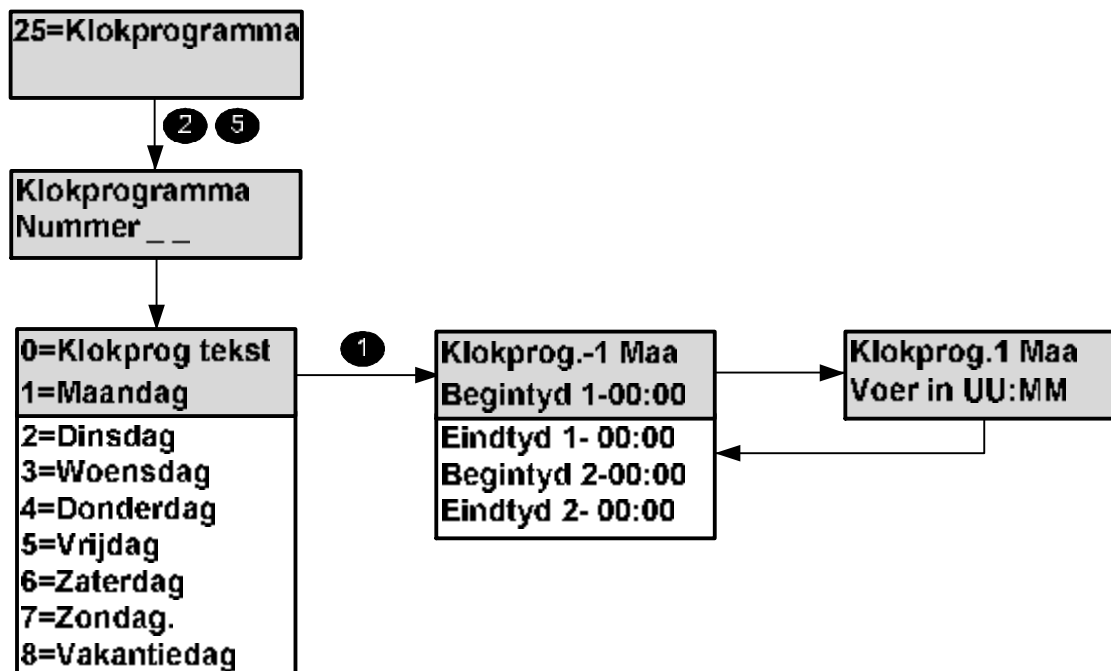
25=Klokprogramma

2 5

Klokprogramma
Nummer _ _

0=Klokprog tekst
1=Maandag
2=Dinsdag
3=Woensdag
4=Donderdag
5=Vrijdag
6=Zaterdag
7=Zondag.
8=Vakantiedag

1

Klokprog.-1 Maa
Begintyd 1-00:00
Eindtyd 1- 00:00
Begintyd 2-00:00
Eindtyd 2- 00:00

Klokprog.1 Maa
Voer in UU:MM